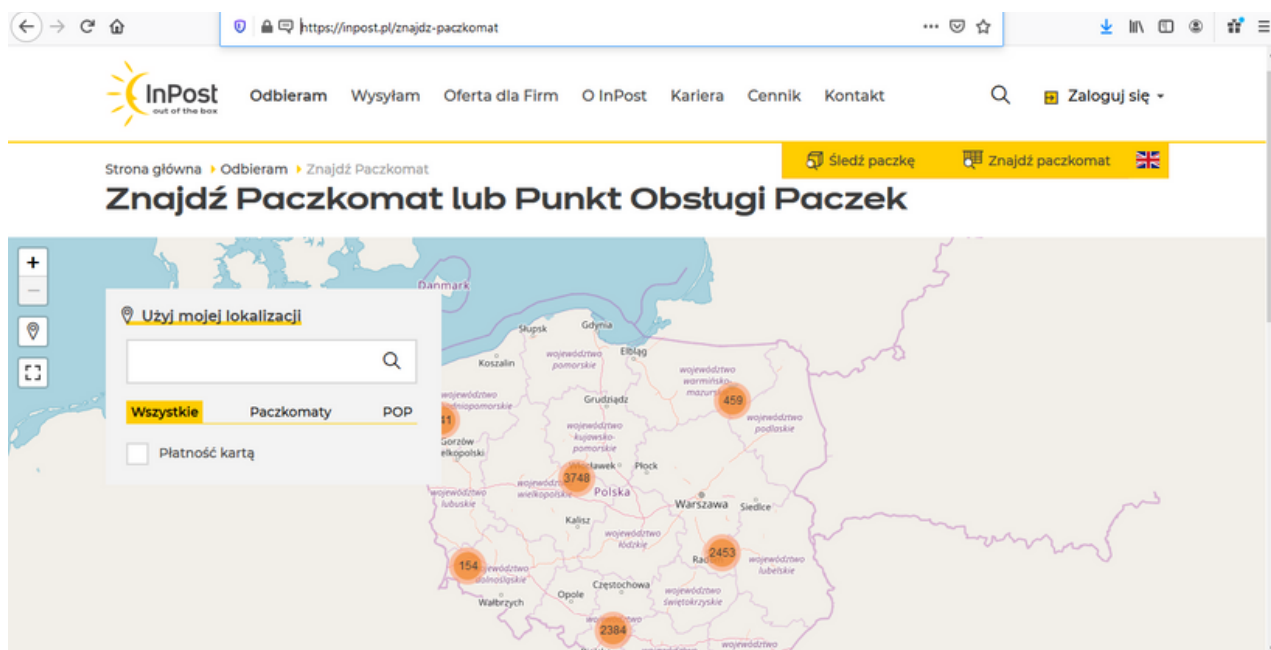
https://inpost.pl/znajdz-paczkomat

InPost
out of the box

Odbieram Wysyłam Oferta dla Firm O InPost Kariera Cennik Kontakt

Zaloguj się

Śledź paczkę Znajdź paczkomat

Strona główna › Odbieram › Znajdź Paczkomat

Znajdź Paczkomat lub Punkt Obsługi Paczek

+
—

Użyj mojej lokalizacji

Wszystkie Paczkomaty POP

Płatność kartą

Danmark
Słupsk Gdynia
Koszalin
województwo pomorskie
Elbląg
województwo warmińsko-mazurskie
459
województwo zachodniopomorskie
Grudziądz
41
Gorzów Wielkopolski
województwo kujawsko-pomorskie
województwo podlaskie
Włocławek Płock
3748
województwo lubuskie
województwo wielkopolskie
Polska
Warszawa Siedlce
Kalisz
województwo łódzkie
154
województwo dolnośląskie
2453
Radom
województwo lubelskie
Częstochowa
Opole
województwo świętokrzyskie
Wałbrzych
2384
województwo